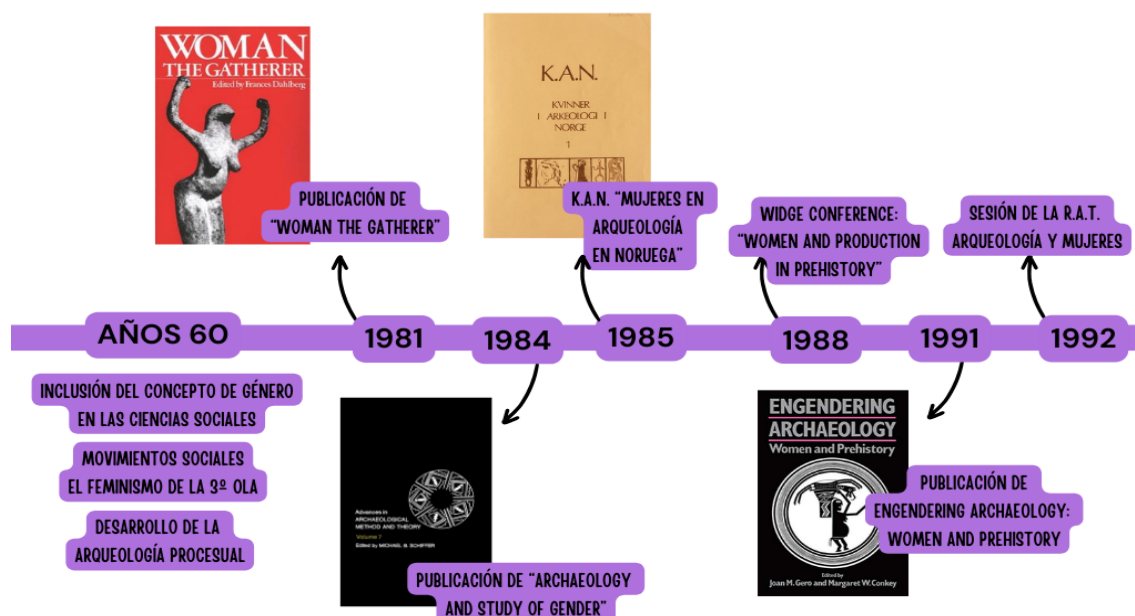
WOMAN
THE GATHERER
Edited by Frances Dahlberg

PUBLICACIÓN DE "WOMAN THE GATHERER"

K.A.N.
KVINNER I ARKEOLOGI I NORGE
1

K.A.N. "MUJERES EN ARQUEOLOGÍA EN NORUEGA"

WIDGE CONFERENCE: "WOMEN AND PRODUCTION IN PREHISTORY"

SESIÓN DE LA R.A.T. ARQUEOLOGÍA Y MUJERES

AÑOS 60

1981

1984

1985

1988

1991

1992

INCLUSIÓN DEL CONCEPTO DE GÉNERO EN LAS CIENCIAS SOCIALES

MOVIMIENTOS SOCIALES
EL FEMINISMO DE LA 3º OLA

DESARROLLO DE LA ARQUEOLOGÍA PROCESUAL

Advances in ARCHAEOLOGICAL METHOD AND THEORY
Volume 7
Edited by MICHAEL B. SCHIFFER

PUBLICACIÓN DE "ARCHAEOLOGY AND STUDY OF GENDER"

ENGENDERING ARCHAEOLOGY
Women and Prehistory
Edited by
Joan M. Gero and Margaret W. Conkey

PUBLICACIÓN DE ENGENDERING ARCHAEOLOGY: WOMEN AND PREHISTORY